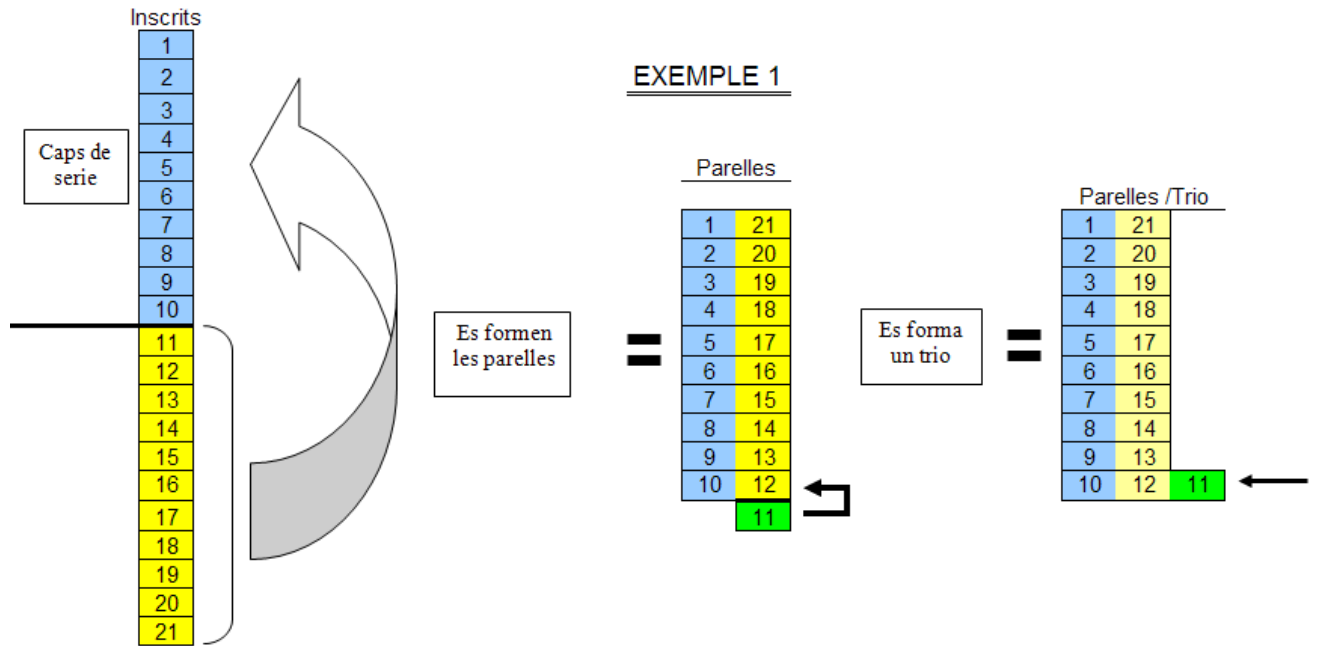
Inscrits

| |
|---|
| 1 |
| 2 |
| 3 |
| 4 |
| 5 |
| 6 |
| 7 |
| 8 |
| 9 |
| 10 |
| 11 |
| 12 |
| 13 |
| 14 |
| 15 |
| 16 |
| 17 |
| 18 |
| 19 |
| 20 |
| 21 |

Caps de serie

EXEMPLE 1

Es formen les parelles

=

Parelles

| | |
|---|---|
| 1 | 21 |
| 2 | 20 |
| 3 | 19 |
| 4 | 18 |
| 5 | 17 |
| 6 | 16 |
| 7 | 15 |
| 8 | 14 |
| 9 | 13 |
| 10 | 12 |
| | 11 |

Es forma un trio

=

Parelles /Trio

| | | |
|---|---|---|
| 1 | 21 | |
| 2 | 20 | |
| 3 | 19 | |
| 4 | 18 | |
| 5 | 17 | |
| 6 | 16 | |
| 7 | 15 | |
| 8 | 14 | |
| 9 | 13 | |
| 10 | 12 | 11 |